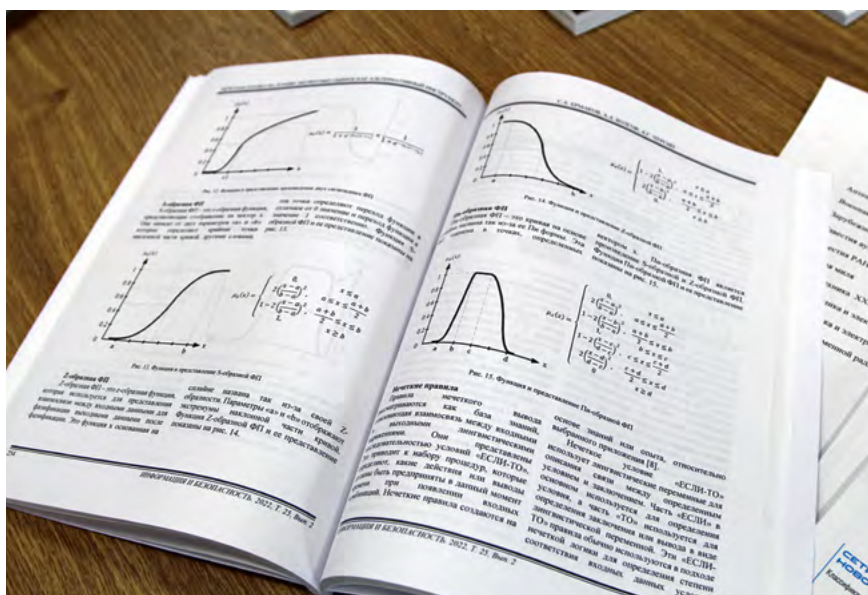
Рис. 11. Функция и представление трапециевидной ФП

S-образная ФП

Рис. 12. Функция и представление S-образной ФП

Z-образная ФП

Z-образная ФП – это z-образная функция, которая используется для представления взаимосвязи между входными данными. Параметры «a» и «b» отображают экстремумы наклонной части кривой. Функция Z-образной ФП и ее представление показаны на рис. 14.

ИНФОРМАЦИЯ И БЕЗОПАСНОСТЬ. 2022. Т. 25. Вып. 2

С.А. ЕРМАКОВ, А.А. ВОЛКОВ, Д.С. ЧЕРНЫХ

Рис. 14. Функция и представление Z-образной ФП

Пи-образная ФП

Рис. 15. Функция и представление Пи-образной ФП

Нечеткие правила

Правила нечеткого вывода как база знаний, выражающая взаимосвязь между входными и выходными лингвистическими переменными. Они представлены последовательностью условий «ЕСЛИ-ТО», которые основаны на знании или опыте, относительно выбранного приложения [8]. Нечеткое условие «ЕСЛИ-ТО» использует лингвистические переменные для описания связи между определенными условием и заключением. Часть «ЕСЛИ» в условии, а часть «ТО» используется для определения выходной лингвистической переменной. Нечеткие правила создаются на основе соответствия входных данных.

ИНФОРМАЦИЯ И БЕЗОПАСНОСТЬ. 2022. Т. 25. Вып. 2